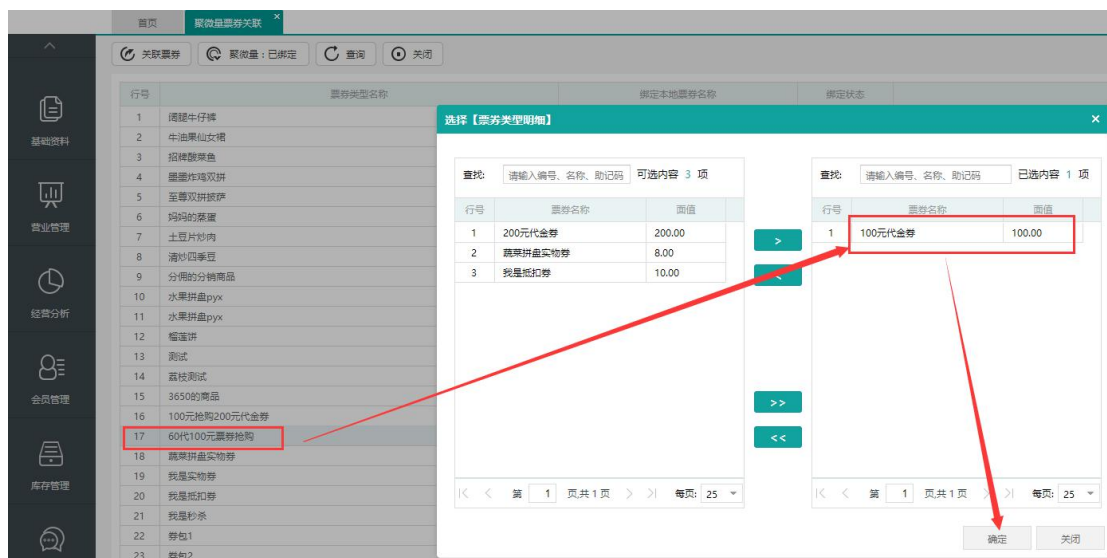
首页　聚微量票券关联 ×

关联票券　聚微量：已绑定　查询　关闭

基础资料
营业管理
经营分析
会员管理
库存管理

| 行号 | 票券类型名称 | 绑定本地票券名称 | 绑定状态 |
|---|---|---|---|
| 1 | 阔腿牛仔裤 | | |
| 2 | 牛油果仙女棍 | | |
| 3 | 招牌酸菜鱼 | | |
| 4 | 墨墨炸鸡双拼 | | |
| 5 | 至尊双拼披萨 | | |
| 6 | 妈妈的蒸蛋 | | |
| 7 | 土豆片炒肉 | | |
| 8 | 清炒四季豆 | | |
| 9 | 分佣的分销商品 | | |
| 10 | 水果拼盘pyx | | |
| 11 | 水果拼盘pyx | | |
| 12 | 榴莲饼 | | |
| 13 | 测试 | | |
| 14 | 荔枝测试 | | |
| 15 | 3650的商品 | | |
| 16 | 100元抢购200元代金券 | | |
| 17 | 60代100元票券抢购 | | |
| 18 | 蔬菜拼盘实物券 | | |
| 19 | 我是实物券 | | |
| 20 | 我是抵扣券 | | |
| 21 | 我是秒杀 | | |
| 22 | 券包1 | | |
| 23 | 券包2 | | |

选择【票券类型明细】 ×

查找: 请输入编号、名称、助记码　可选内容 3 项

| 行号 | 票券名称 | 面值 |
|---|---|---|
| 1 | 200元代金券 | 200.00 |
| 2 | 蔬菜拼盘实物券 | 8.00 |
| 3 | 我是抵扣券 | 10.00 |

第 1 页,共 1 页　每页: 25

>
<
>>
<<

查找: 请输入编号、名称、助记码　已选内容 1 项

| 行号 | 票券名称 | 面值 |
|---|---|---|
| 1 | 100元代金券 | 100.00 |

第 1 页,共 1 页　每页: 25

确定　关闭